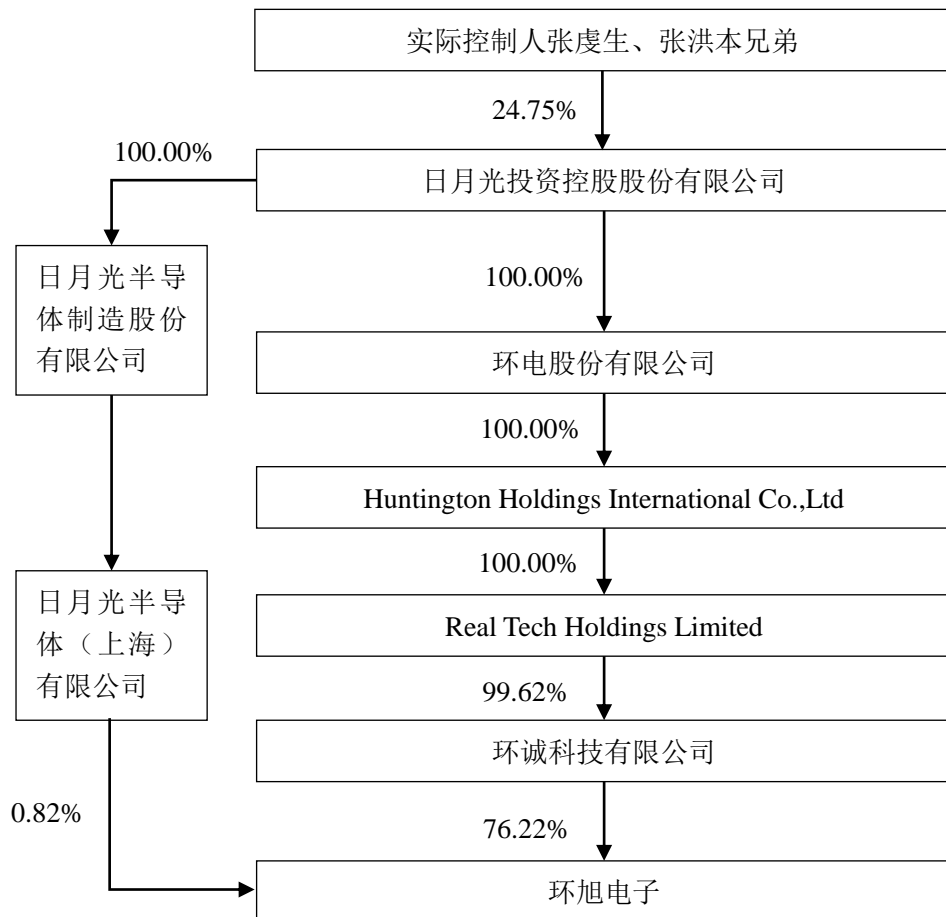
实际控制人张虔生、张洪本兄弟

24.75%

100.00%

日月光投资控股股份有限公司

日月光半导体制造股份有限公司

100.00%

环电股份有限公司

100.00%

Huntington Holdings International Co.,Ltd

100.00%

日月光半导体（上海）有限公司

Real Tech Holdings Limited

99.62%

环诚科技有限公司

0.82%

76.22%

环旭电子